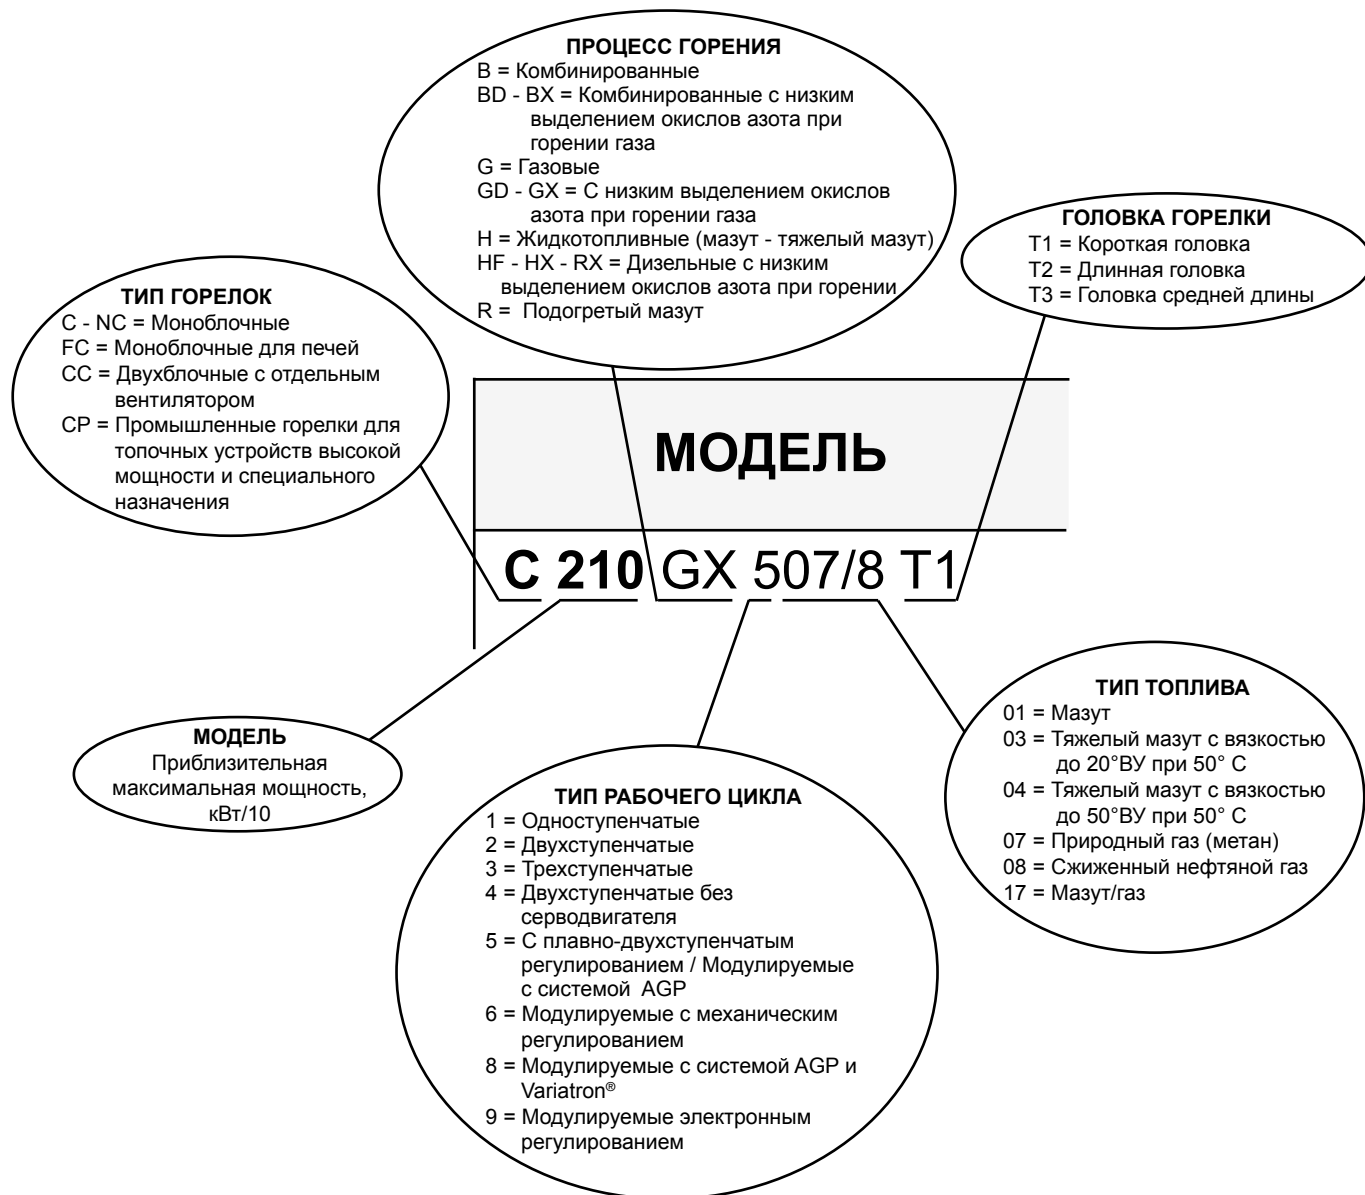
ПРОЦЕСС ГОРЕНИЯ
B = Комбинированные
BD - BX = Комбинированные с низким выделением окислов азота при горении газа
G = Газовые
GD - GX = С низким выделением окислов азота при горении газа
H = Жидкотопливные (мазут - тяжелый мазут)
HF - HX - RX = Дизельные с низким выделением окислов азота при горении
R = Подогретый мазут

ГОЛОВКА ГОРЕЛКИ
T1 = Короткая головка
T2 = Длинная головка
T3 = Головка средней длины

ТИП ГОРЕЛОК
C - NC = Моноблочные
FC = Моноблочные для печей
CC = Двухблочные с отдельным вентилятором
CP = Промышленные горелки для топочных устройств высокой мощности и специального назначения

МОДЕЛЬ

C 210 GX 507/8 T1

МОДЕЛЬ
Приблизительная максимальная мощность, кВт/10

ТИП РАБОЧЕГО ЦИКЛА
1 = Одноступенчатые
2 = Двухступенчатые
3 = Трехступенчатые
4 = Двухступенчатые без серводвигателя
5 = С плавно-двухступенчатым регулированием / Модулируемые с системой AGP
6 = Модулируемые с механическим регулированием
8 = Модулируемые с системой AGP и Variatron®
9 = Модулируемые электронным регулированием

ТИП ТОПЛИВА
01 = Мазут
03 = Тяжелый мазут с вязкостью до 20°ВУ при 50° C
04 = Тяжелый мазут с вязкостью до 50°ВУ при 50° C
07 = Природный газ (метан)
08 = Сжиженный нефтяной газ
17 = Мазут/газ